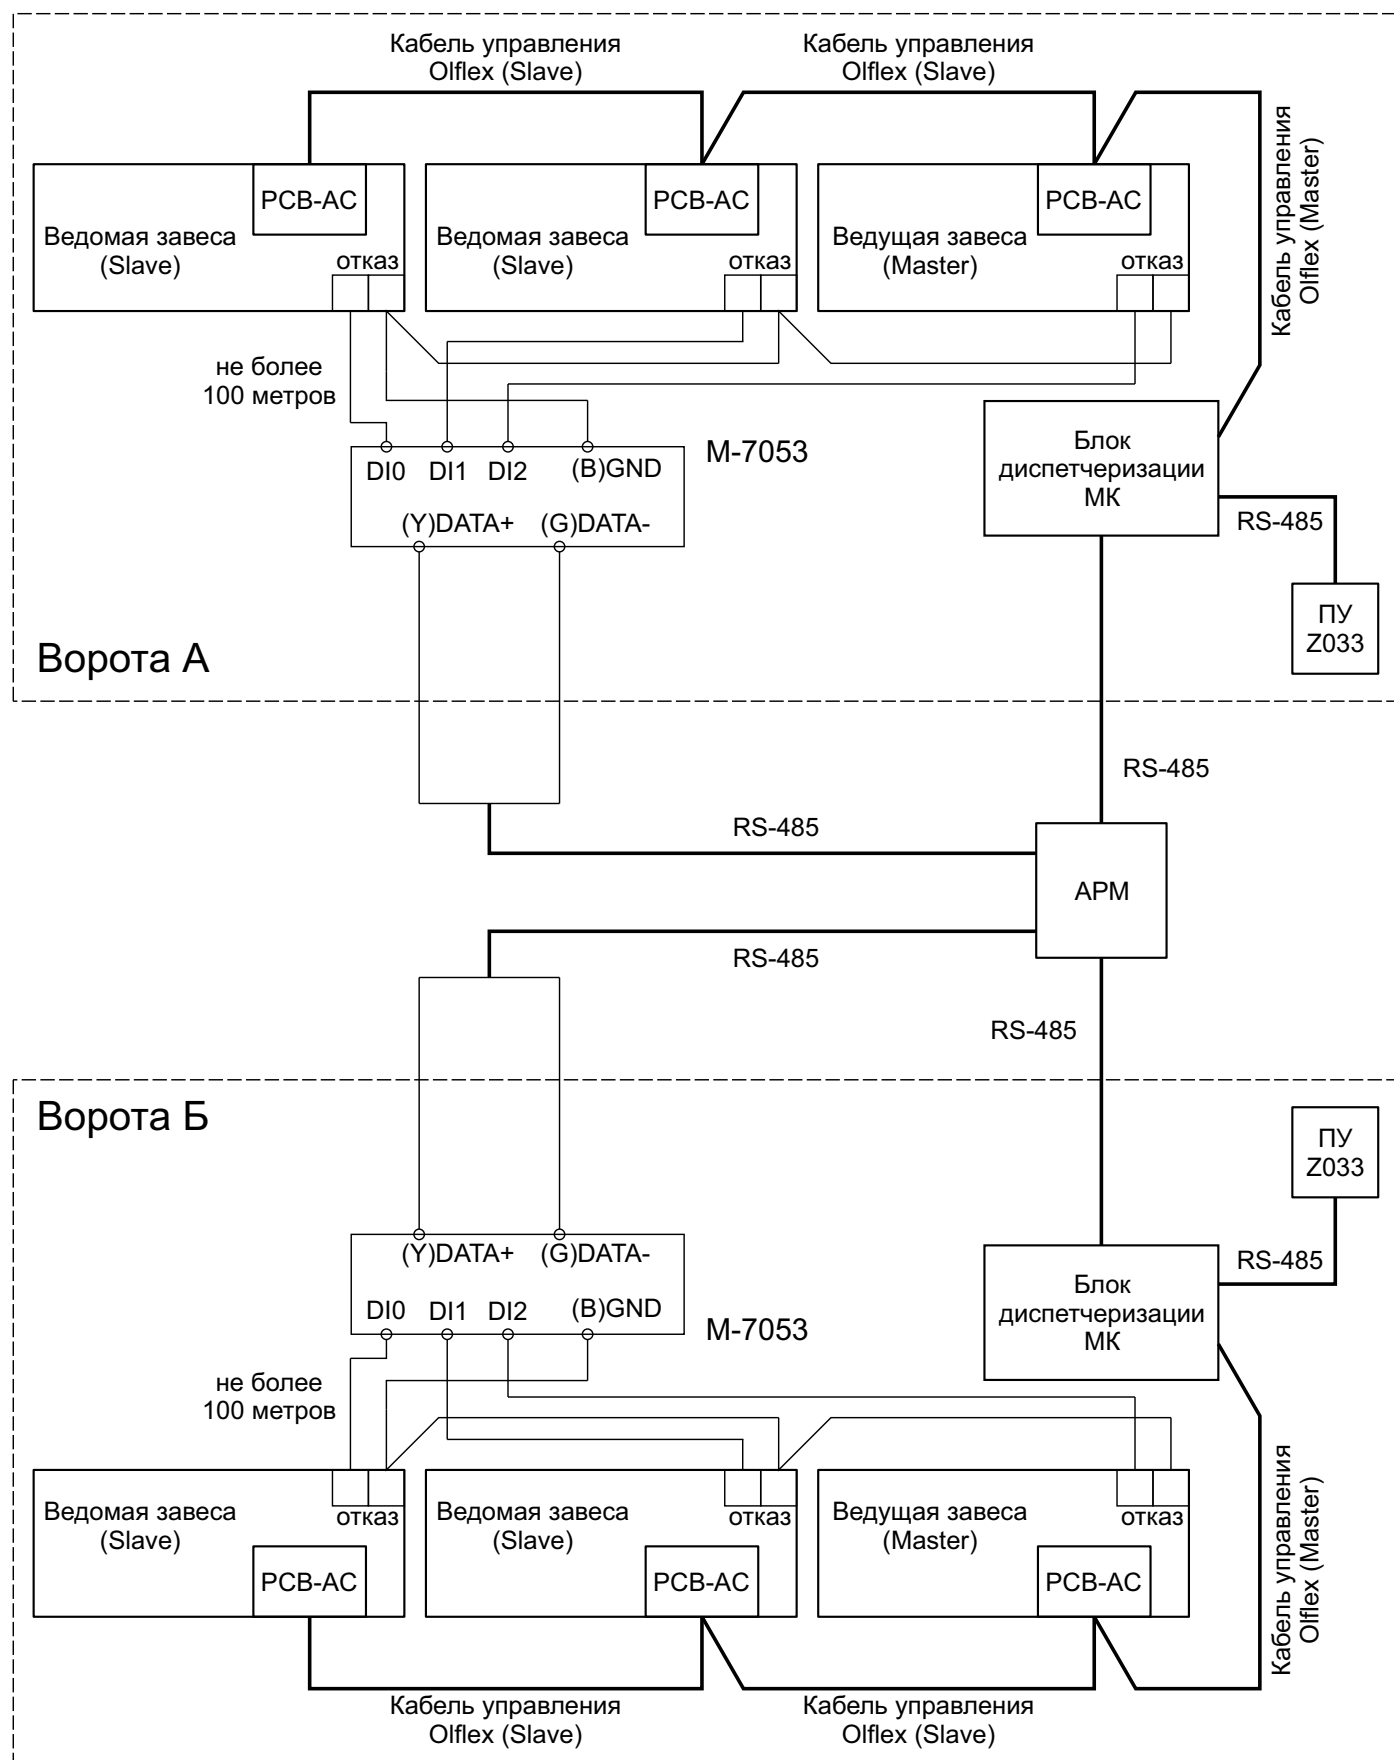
Кабель управления Olflex (Slave)

Кабель управления Olflex (Slave)

Кабель управления Olflex (Master)

PCB-AC
Ведомая завеса (Slave)
отказ

PCB-AC
Ведомая завеса (Slave)
отказ

PCB-AC
Ведущая завеса (Master)
отказ

не более 100 метров

DI0 DI1 DI2 (B)GND
(Y)DATA+ (G)DATA-
M-7053

Блок диспетчеризации МК

RS-485

ПУ Z033

Ворота А

RS-485

RS-485

APM

RS-485

RS-485

Ворота Б

ПУ Z033

(Y)DATA+ (G)DATA-
DI0 DI1 DI2 (B)GND
M-7053

RS-485

Блок диспетчеризации МК

не более 100 метров

Ведомая завеса (Slave)
отказ
PCB-AC

Ведомая завеса (Slave)
отказ
PCB-AC

Ведущая завеса (Master)
отказ
PCB-AC

Кабель управления Olflex (Master)

Кабель управления Olflex (Slave)

Кабель управления Olflex (Slave)